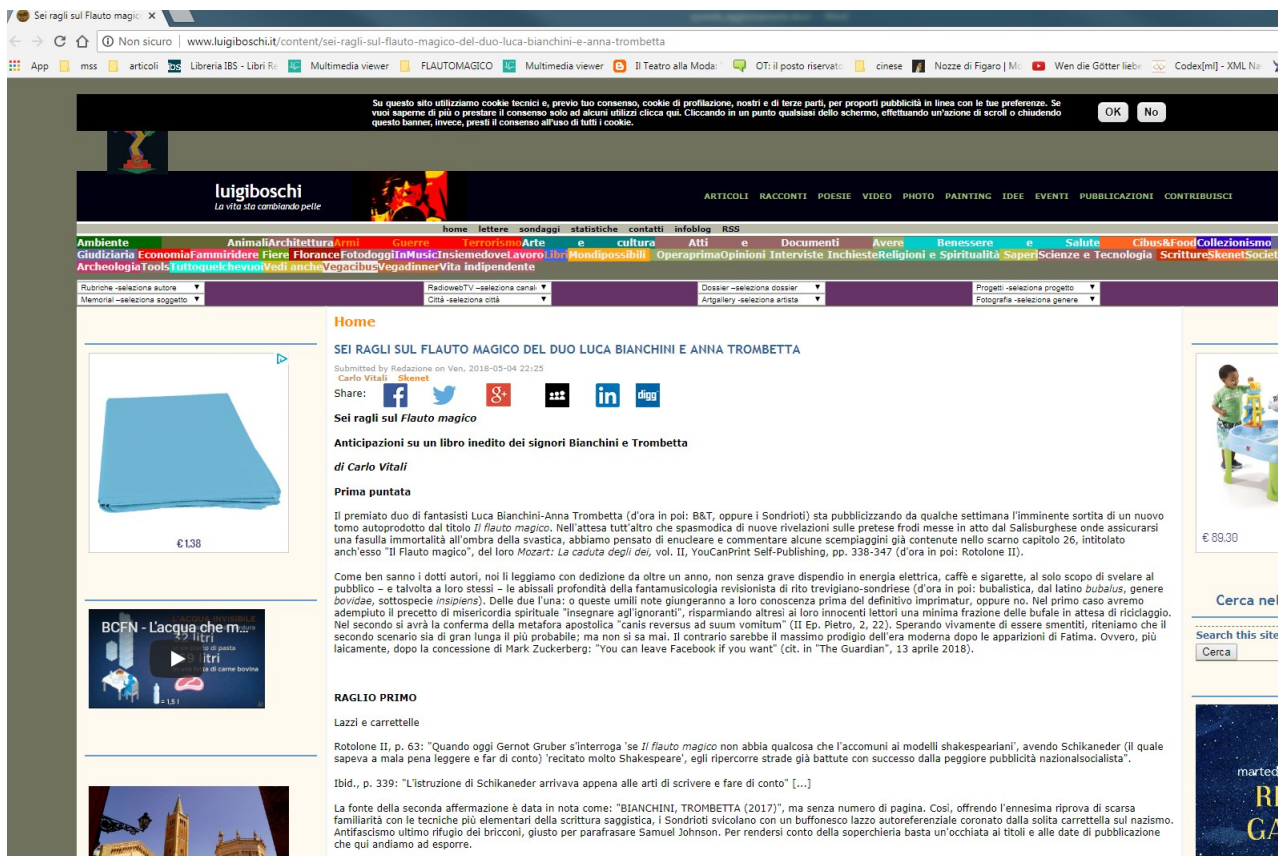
Sei ragli sul Flauto magic ×

Non sicuro | www.luigiboschi.it/content/sei-ragli-sul-flauto-magico-del-duo-luca-bianchini-e-anna-trombetta

App mss articoli Libreria IBS - Libri Re Multimedia viewer FLAUTOMAGICO Multimedia viewer Il Teatro alla Moda OT: il posto riservato cinese Nozze di Figaro | Mo Wen die Götter liebe Codex[ml] - XML Na

Su questo sito utilizziamo cookie tecnici e, previo tuo consenso, cookie di profilazione, nostri e di terze parti, per proporti pubblicità in linea con le tue preferenze. Se vuoi saperne di più o prestare il consenso solo ad alcuni utilizzi clicca qui. Cliccando in un punto qualsiasi dello schermo, effettuando un'azione di scroll o chiudendo questo banner, invece, presti il consenso all'uso di tutti i cookie.

OK No

luigiboschi
La vita sta cambiando pelle

ARTICOLI RACCONTI POESIE VIDEO PHOTO PAINTING IDEE EVENTI PUBBLICAZIONI CONTRIBUISCI

home lettere sondaggi statistiche contatti infoblog RSS

Ambiente AnimaliArchitetturaArmi Guerre TerrorismoArte e cultura Atti e Documenti Avere Benessere e Salute Cibus&FoodCollezionismo Giudiziaria EconomiaFammiridere Fiere Florance FotodoggiInMusicInsiemedoveLavoroLibriMondipossibili OperaprimaOpinioni Interviste InchiesteReligioni e Spiritualità SaperiScienze e Tecnologia ScrittureSkenetSociet ArcheologiaToolsTuttoquelchevuoiVedi ancheVegacibusVegadinnerVita indipendente

Rubriche -seleziona autore
Memorial -seleziona soggetto
RadiowebTV -seleziona canale
Città -seleziona città
Dossier -seleziona dossier
Artgallery -seleziona artista
Progetti -seleziona progetto
Fotografia -seleziona genere

€1.38

BCFN - L'acqua che m...

Home

SEI RAGLI SUL FLAUTO MAGICO DEL DUO LUCA BIANCHINI E ANNA TROMBETTA

Submitted by Redazione on Ven, 2018-05-04 22:25
Carlo Vitali Skenet

Share:

Sei ragli sul Flauto magico

Anticipazioni su un libro inedito dei signori Bianchini e Trombetta

di Carlo Vitali

Prima puntata

Il premiato duo di fantasisti Luca Bianchini-Anna Trombetta (d'ora in poi: B&T, oppure i Sondrioti) sta pubblicizzando da qualche settimana l'imminente sortita di un nuovo tomo autoprodotto dal titolo Il flauto magico. Nell'attesa tutt'altro che spasmodica di nuove rivelazioni sulle pretese frodi messe in atto dal Salisburghese onde assicurarsi una fasulla immortalità all'ombra della svastica, abbiamo pensato di enucleare e commentare alcune scempiaggini già contenute nello scarno capitolo 26, intitolato anch'esso "Il Flauto magico", del loro Mozart: La caduta degli dei, vol. II, YouCanPrint Self-Publishing, pp. 338-347 (d'ora in poi: Rotolone II).

Come ben sanno i dotti autori, noi li leggiamo con dedizione da oltre un anno, non senza grave dispendio in energia elettrica, caffè e sigarette, al solo scopo di svelare al pubblico – e talvolta a loro stessi – le abissali profondità della fantamusicologia revisionista di rito trevigiano-sondriese (d'ora in poi: bubalistica, dal latino bubalus, genere bovidae, sottospecie insipiens). Delle due l'una: o queste umili note giungeranno a loro conoscenza prima del definitivo imprimatur, oppure no. Nel primo caso avremo adempiuto il precetto di misericordia spirituale "insegnare agl'ignoranti", risparmiando altresì ai loro innocenti lettori una minima frazione delle bufale in attesa di riciclaggio. Nel secondo si avrà la conferma della metafora apostolica "canis reversus ad suum vomitum" (II Ep. Pietro, 2, 22). Sperando vivamente di essere smentiti, riteniamo che il secondo scenario sia di gran lunga il più probabile; ma non si sa mai. Il contrario sarebbe il massimo prodigio dell'era moderna dopo le apparizioni di Fatima. Ovvero, più laicamente, dopo la concessione di Mark Zuckerberg: "You can leave Facebook if you want" (cit. in "The Guardian", 13 aprile 2018).

RAGLIO PRIMO

Lazzi e carrettelle

Rotolone II, p. 63: "Quando oggi Gernot Gruber s'interroga 'se Il flauto magico non abbia qualcosa che l'accomuni ai modelli shakespeariani', avendo Schikaneder (il quale sapeva a mala pena leggere e far di conto) 'recitato molto Shakespeare', egli ripercorre strade già battute con successo dalla peggiore pubblicità nazionalsocialista".

Ibid., p. 339: "L'istruzione di Schikaneder arrivava appena alle arti di scrivere e fare di conto" [...]

La fonte della seconda affermazione è data in nota come: "BIANCHINI, TROMBETTA (2017)", ma senza numero di pagina. Così, offrendo l'ennesima riprova di scarsa familiarità con le tecniche più elementari della scrittura saggistica, i Sondrioti svicolano con un buffonesco lazzo autoreferenziale coronato dalla solita carrettella sul nazismo. Antifascismo ultimo rifugio dei bricconi, giusto per parafrasare Samuel Johnson. Per rendersi conto della soperchieria basta un'occhiata ai titoli e alle date di pubblicazione che qui andiamo ad esporre.

€ 89,30

Cerca nel

Search this site

Cerca

marted
R
GA